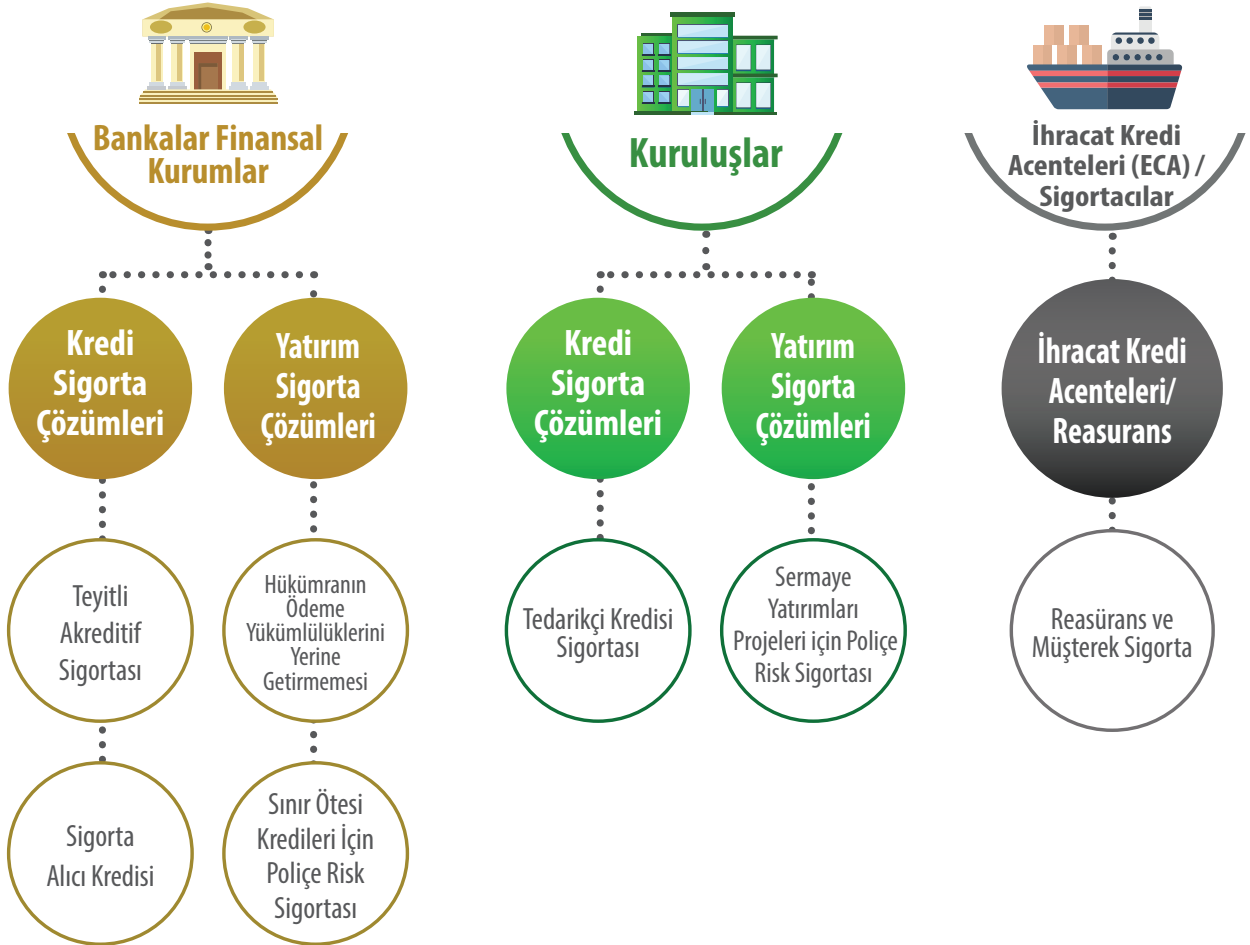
Bankalar Finansal Kurumlar

Kuruluşlar

İhracat Kredi Acenteleri (ECA) / Sigortacılar

Kredi Sigorta Çözümleri

Yatırım Sigorta Çözümleri

Kredi Sigorta Çözümleri

Yatırım Sigorta Çözümleri

İhracat Kredi Acenteleri/ Reasurans

Teyitli Akreditif Sigortası

Hükümranın Ödeme Yükümlülüklerini Yerine Getirmemesi

Tedarikçi Kredisi Sigortası

Sermaye Yatırımları Projeleri için Poliçe Risk Sigortası

Reasürans ve Müşterek Sigorta

Sigorta Alıcı Kredisi

Sınır Ötesi Kredileri İçin Poliçe Risk Sigortası